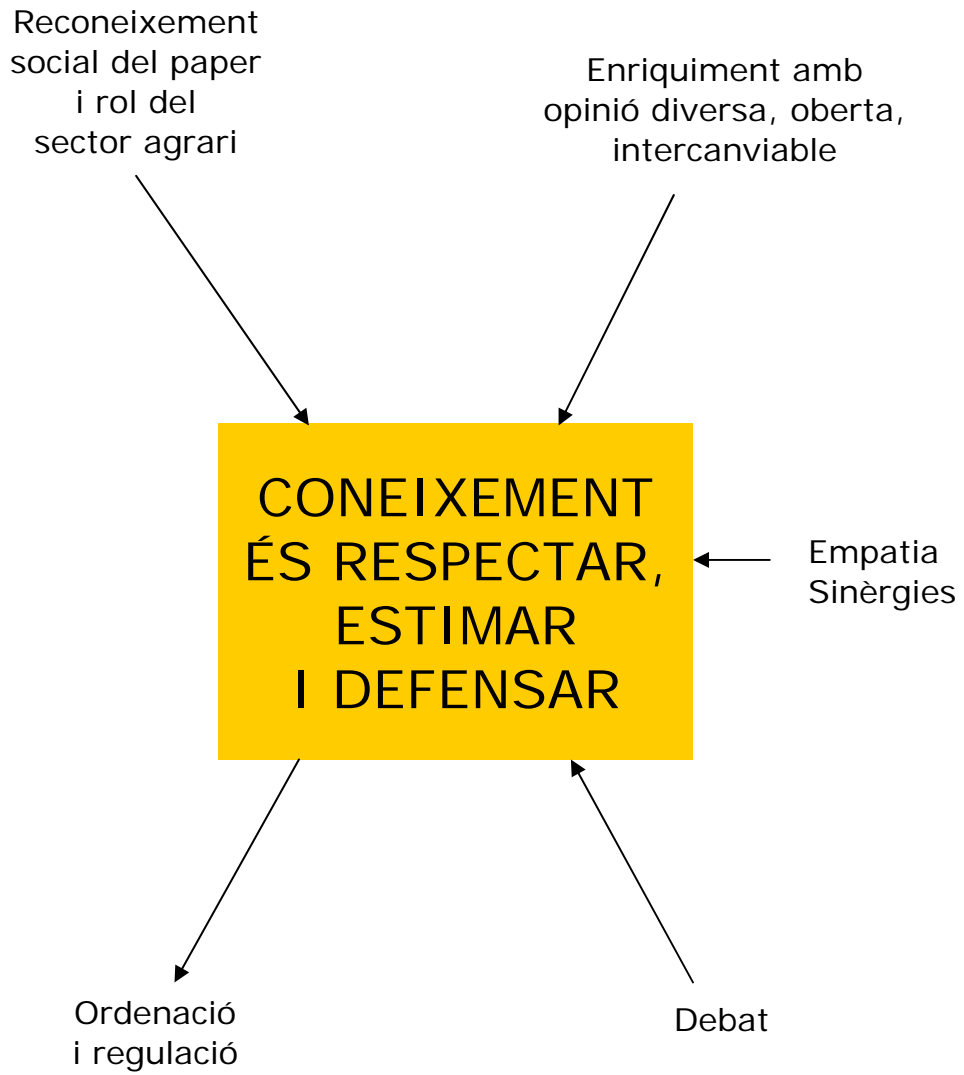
Reconeixement social del paper i rol del sector agrari

Enriquiment amb opinió diversa, oberta, intercanviable

CONEIXEMENT ÉS RESPECTAR, ESTIMAR I DEFENSAR

Empatia
Sinèrgies

Ordenació i regulació

Debat